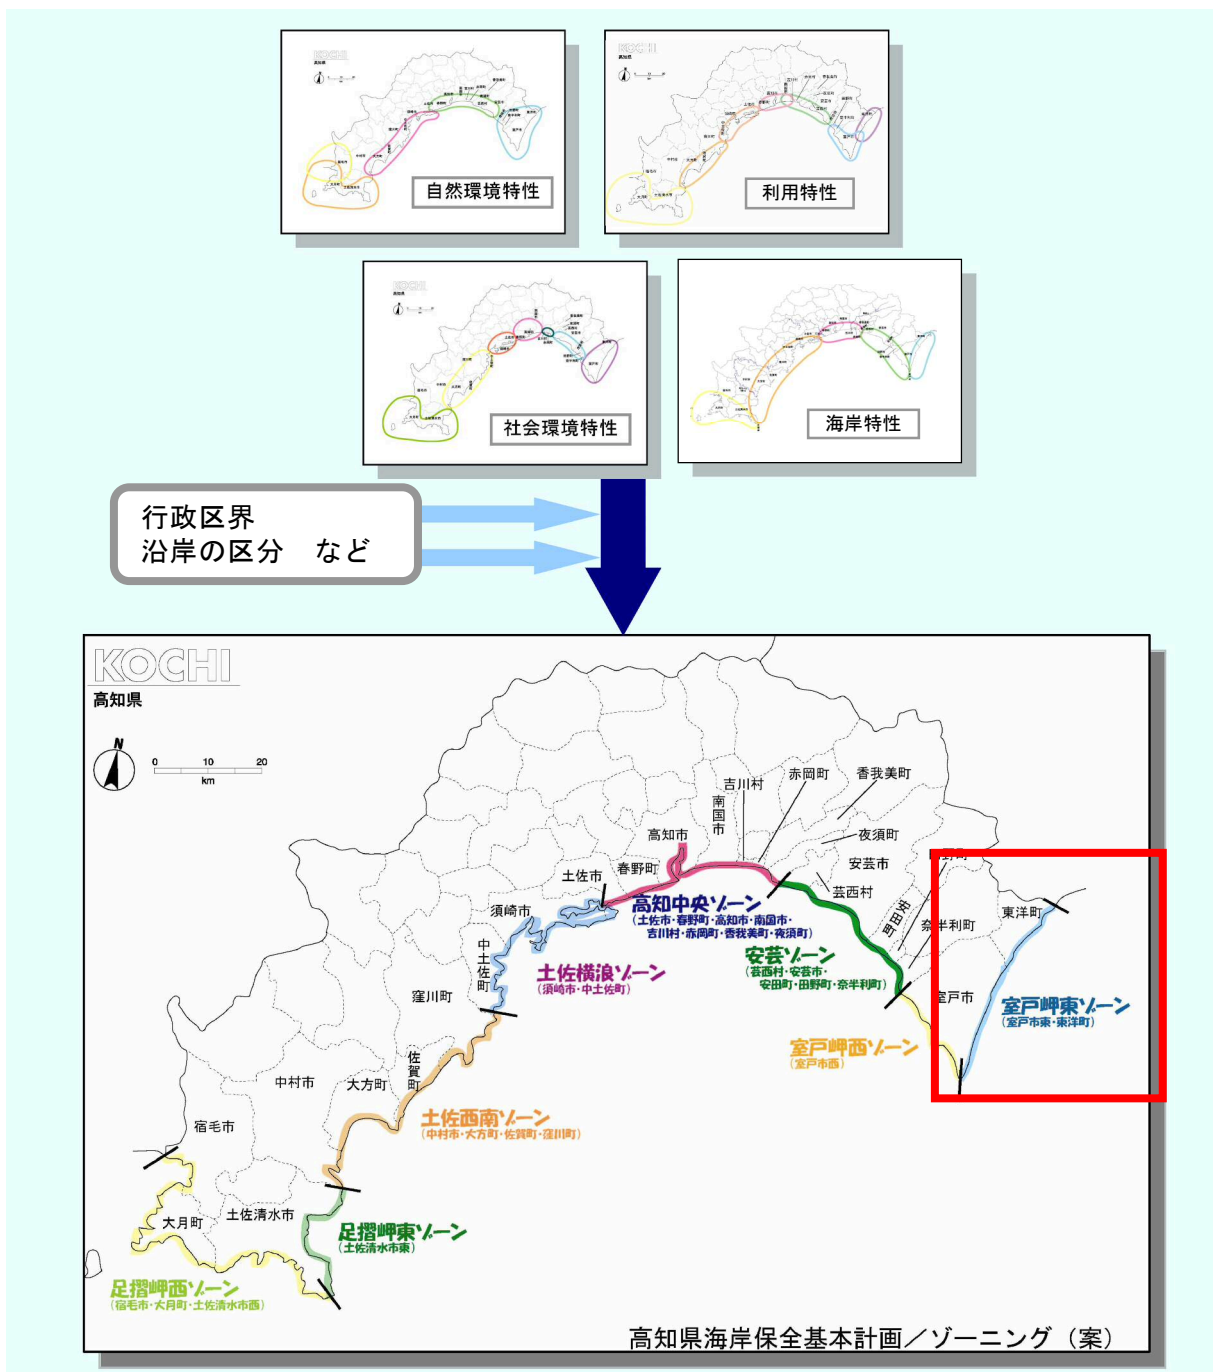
自然環境特性

利用特性

社会環境特性

海岸特性

行政区界
沿岸の区分　など

KOCHI
高知県

N
0 10 20
km

吉川村
赤岡町
香我美町
南国市
夜須町
高知市
安芸市
春野町
芸西村
土佐市
田野町
安田町
奈半利町
東洋町
須崎市
中土佐町
室戸市
窪川町
佐賀町
中村市
大方町
宿毛市
大月町
土佐清水市

高知中央ゾーン
（土佐市・春野町・高知市・南国市・吉川村・赤岡町・香我美町・夜須町）

安芸ゾーン
（芸西村・安芸市・安田町・田野町・奈半利町）

土佐横浪ゾーン
（須崎市・中土佐町）

室戸岬東ゾーン
（室戸市東・東洋町）

室戸岬西ゾーン
（室戸市西）

土佐西南ゾーン
（中村市・大方町・佐賀町・窪川町）

足摺岬東ゾーン
（土佐清水市東）

足摺岬西ゾーン
（宿毛市・大月町・土佐清水市西）

高知県海岸保全基本計画／ゾーニング（案）